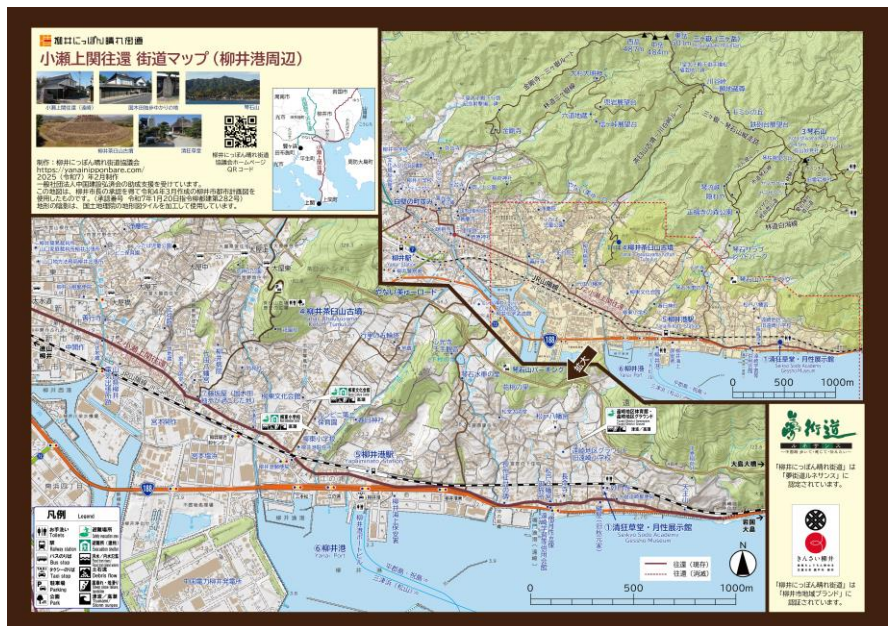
柳井にっぽん晴れ街道

小瀬上関往還 街道マップ（柳井港周辺）

小瀬上関往還（遠景）
国木田独歩ゆかりの地
琴石山
柳井茶臼山古墳
清狂草堂

制作：柳井にっぽん晴れ街道協議会
https://yanainipponbare.com/
2025（令和7）年2月制作
一般社団法人中国建設弘済会の助成を受けています。
この地図は、柳井市長の承認を得て令和4年3月作成の柳井市都市計画図を使用したものです。（承認番号 令和7年1月20日指令柳都第282号）
地形の陰影は、国土地理院の地理院タイルを加工して使用しています。

柳井にっぽん晴れ街道協議会ホームページ QRコード

柳井市
柳井
平生町
上関町
周防大島町

4 柳井茶臼山古墳
5 柳井港駅
6 柳井港
1 清狂草堂・月性展示館
Seikyo Sodo Academy Gessho Museum
3 琴石山
柳井駅
柳井港駅
柳井港
大島大橋
周防大島
188
山陽本線

凡例 Legend

往還（現存）
往還（消滅）

0 500 1000m

0 500 1000m

夢街道

「柳井にっぽん晴れ街道」は「夢街道ルネサンス」に認定されています。

きんさい柳井

「柳井にっぽん晴れ街道」は「柳井市地域ブランド」に認証されています。